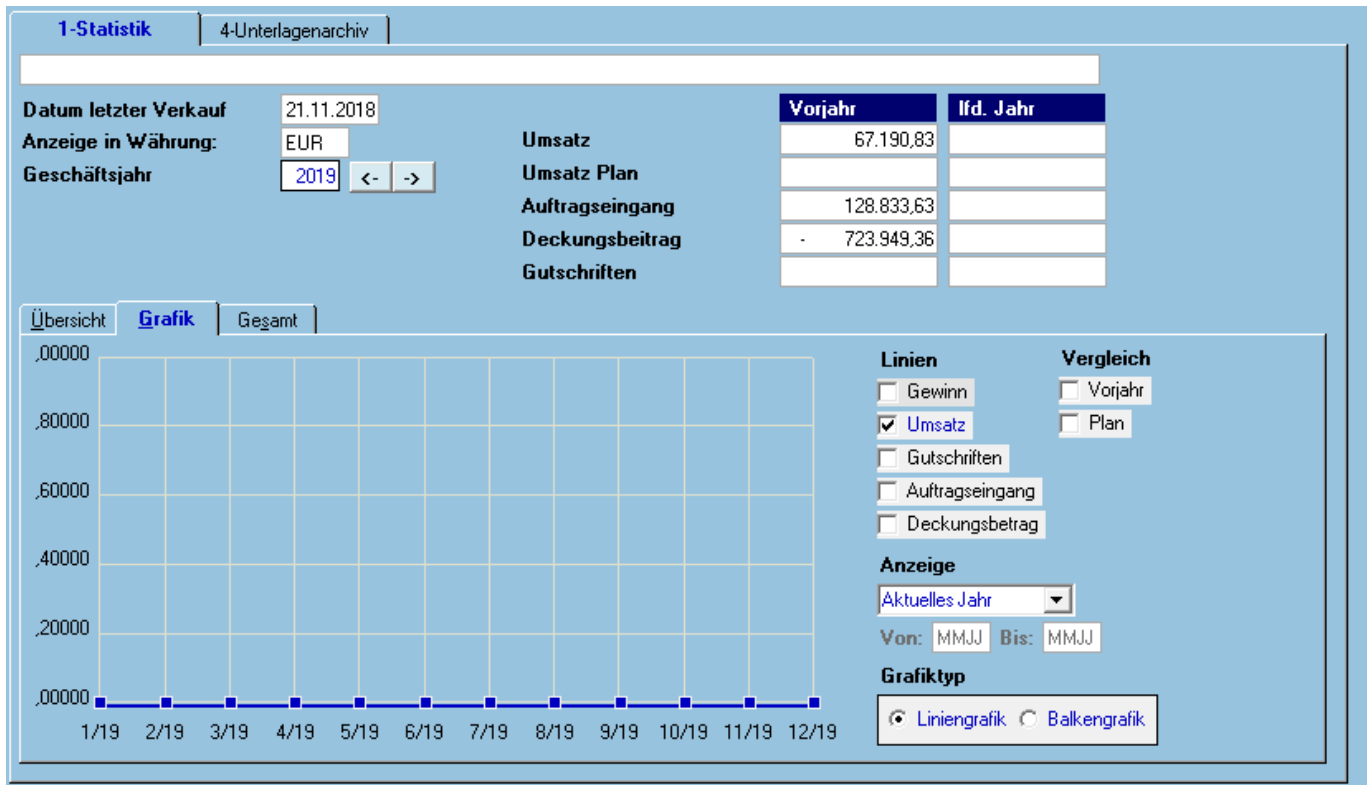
1-Statistik
4-Unterlagenarchiv

Datum letzter Verkauf 21.11.2018
Anzeige in Währung: EUR
Geschäftsjahr 2019 <- ->

| | Vorjahr | lfd. Jahr |
|---|---|---|
| Umsatz | 67.190,83 | |
| Umsatz Plan | | |
| Auftragseingang | 128.833,63 | |
| Deckungsbeitrag | - 723.949,36 | |
| Gutschriften | | |

Übersicht
Grafik
Gesamt

,00000
,80000
,60000
,40000
,20000
,00000

1/19 2/19 3/19 4/19 5/19 6/19 7/19 8/19 9/19 10/19 11/19 12/19

Linien
Gewinn
Umsatz
Gutschriften
Auftragseingang
Deckungsbetrag

Vergleich
Vorjahr
Plan

Anzeige
Aktuelles Jahr
Von: MMJJ Bis: MMJJ

Grafiktyp
Liniengrafik Balkengrafik